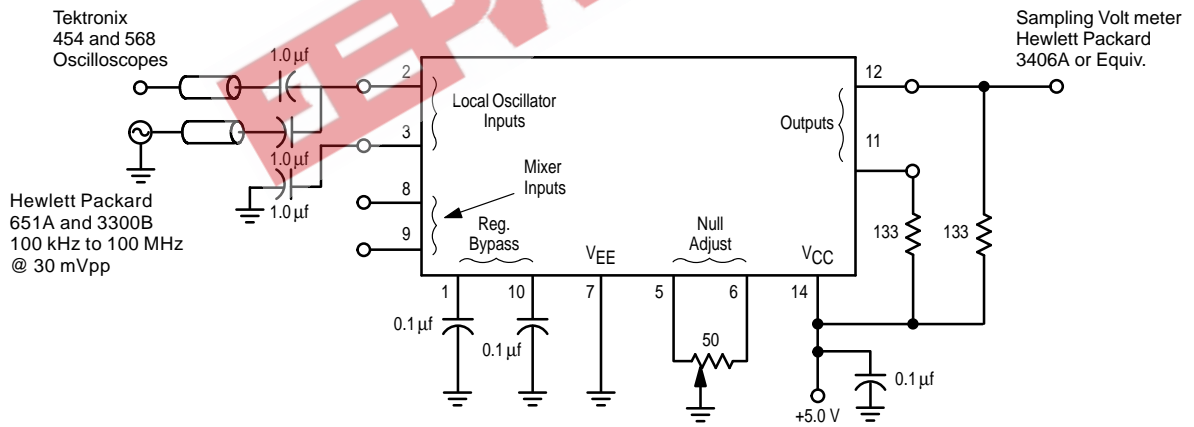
Tektronix
454 and 568
Oscilloscopes

1.0 μf
1.0 μf
1.0 μf

Hewlett Packard
651A and 3300B
100 kHz to 100 MHz
@ 30 mVpp

2
3
8
9

Local Oscillator
Inputs

Mixer
Inputs

Reg.
Bypass

$V_{EE}$

Null
Adjust

$V_{CC}$

Outputs

12
11

Sampling Volt meter
Hewlett Packard
3406A or Equiv.

133
133

1
10
7
5
6
14

0.1 μf
0.1 μf
50
0.1 μf
+5.0 V